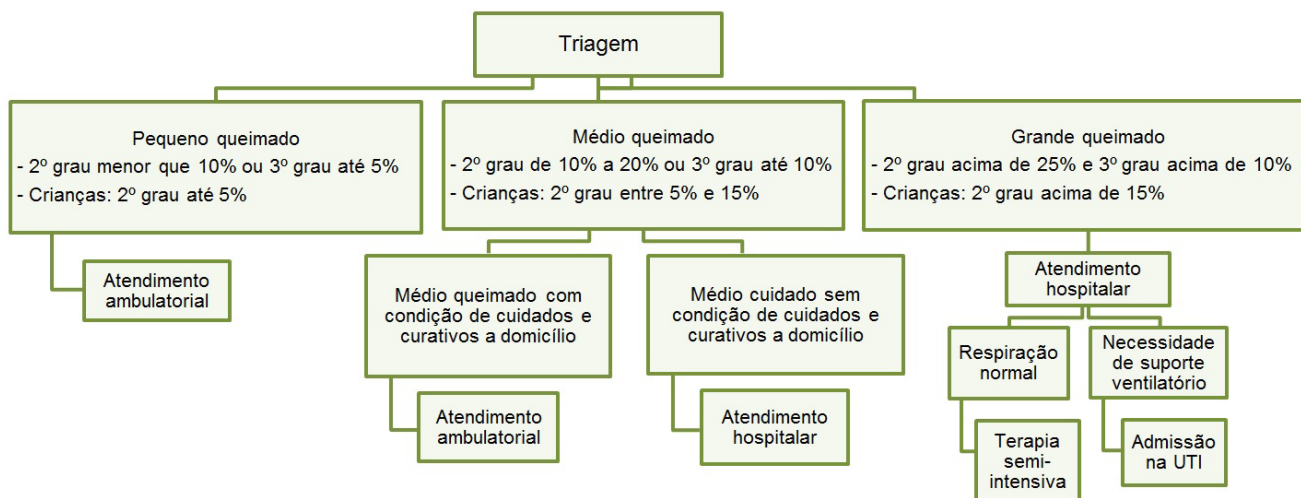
Triagem

Pequeno queimado
- 2º grau menor que 10% ou 3º grau até 5%
- Crianças: 2º grau até 5%

Atendimento ambulatorial

Médio queimado
- 2º grau de 10% a 20% ou 3º grau até 10%
- Crianças: 2º grau entre 5% e 15%

Médio queimado com condição de cuidados e curativos a domicílio

Atendimento ambulatorial

Médio cuidado sem condição de cuidados e curativos a domicílio

Atendimento hospitalar

Grande queimado
- 2º grau acima de 25% e 3º grau acima de 10%
- Crianças: 2º grau acima de 15%

Atendimento hospitalar

Respiração normal

Terapia semi-intensiva

Necessidade de suporte ventilatório

Admissão na UTI